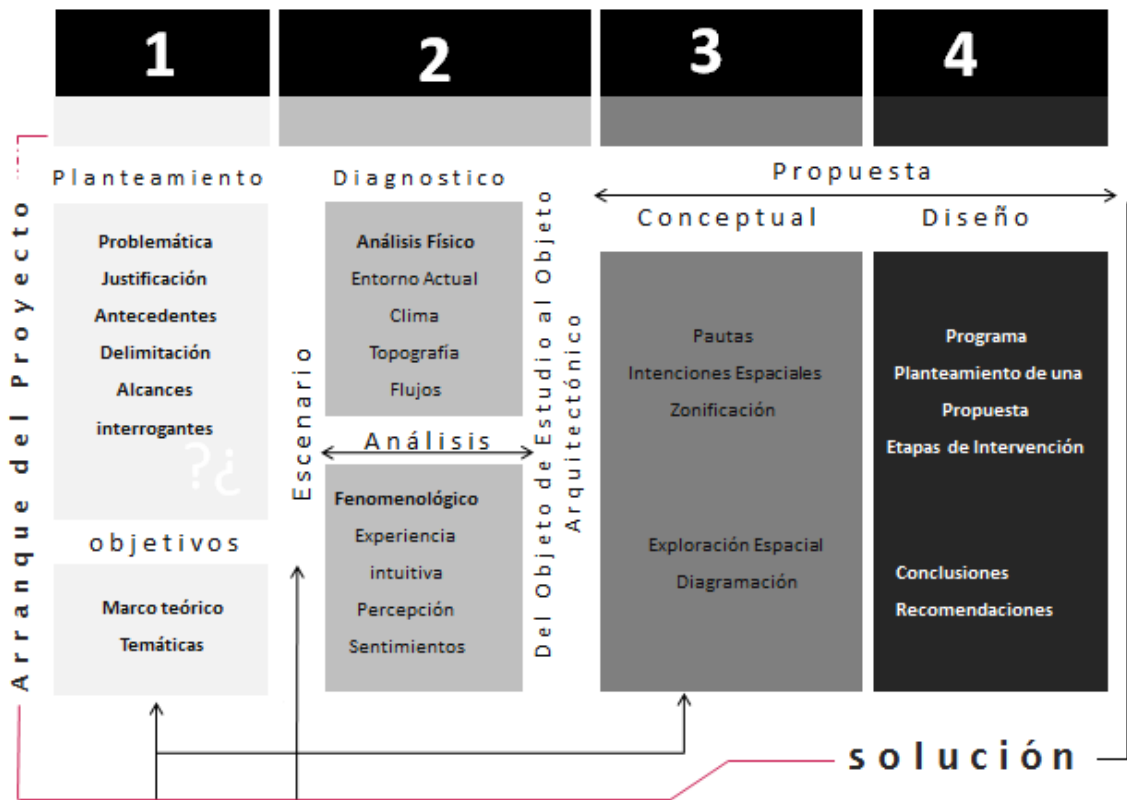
1

2

3

4

Arranque del Proyecto

Planteamiento

Problemática
Justificación
Antecedentes
Delimitación
Alcances
interrogantes

?¿

objetivos

Marco teórico
Temáticas

Diagnostico

Análisis Físico
Entorno Actual
Clima
Topografía
Flujos

Escenario

Análisis

Fenomenológico
Experiencia
intuitiva
Percepción
Sentimientos

Del Objeto de Estudio al Objeto Arquitectónico

Propuesta

Conceptual

Pautas
Intenciones Espaciales
Zonificación

Exploración Espacial
Diagramación

Diseño

Programa
Planteamiento de una
Propuesta
Etapas de Intervención

Conclusiones
Recomendaciones

solución